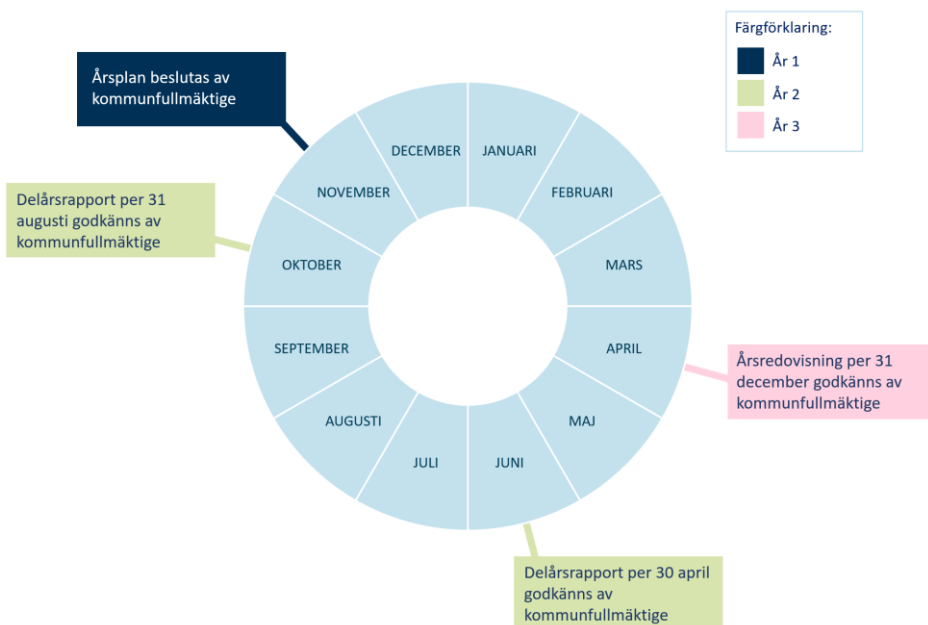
Färgförklaring:
År 1
År 2
År 3

Årsplan beslutas av kommunfullmäktige

Delårsrapport per 31 augusti godkänns av kommunfullmäktige

DECEMBER
JANUARI
NOVEMBER
FEBRUARI
OKTOBER
MARS
SEPTEMBER
APRIL
AUGUSTI
MAJ
JULI
JUNI

Årsredovisning per 31 december godkänns av kommunfullmäktige

Delårsrapport per 30 april godkänns av kommunfullmäktige